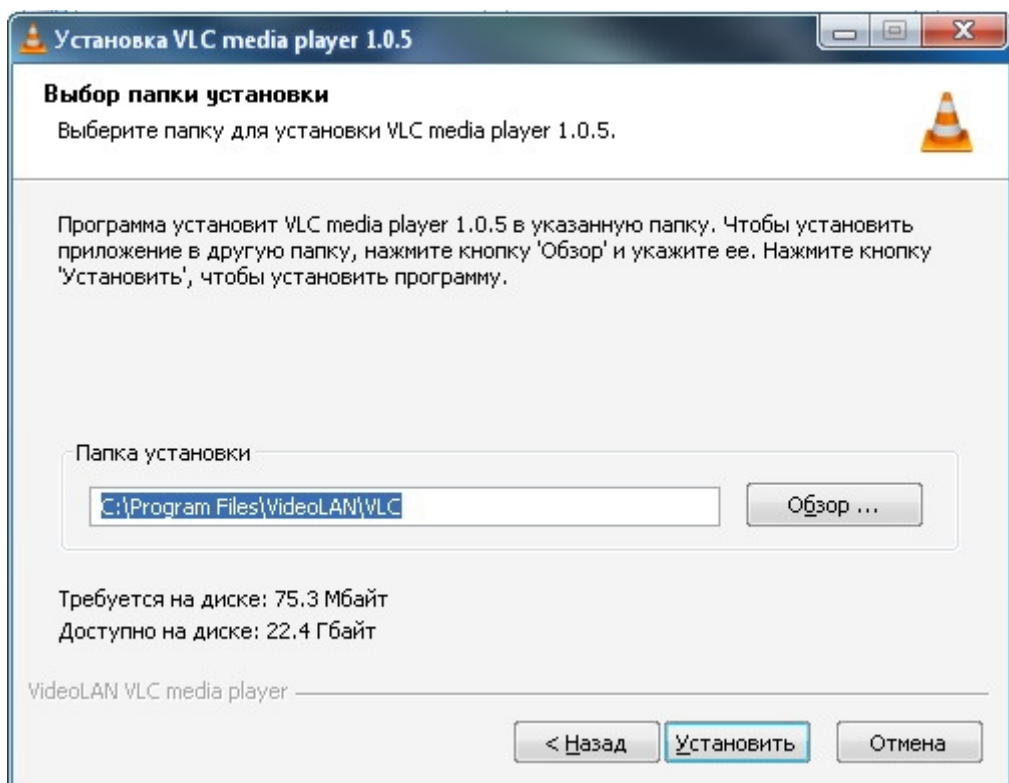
Установка VLC media player 1.0.5

Выбор папки установки

Выберите папку для установки VLC media player 1.0.5.

Программа установит VLC media player 1.0.5 в указанную папку. Чтобы установить приложение в другую папку, нажмите кнопку 'Обзор' и укажите ее. Нажмите кнопку 'Установить', чтобы установить программу.

Папка установки

C:\Program Files\VideoLAN\VLC

Обзор ...

Требуется на диске: 75.3 Мбайт

Доступно на диске: 22.4 Гбайт

VideoLAN VLC media player

< Назад

Установить

Отмена